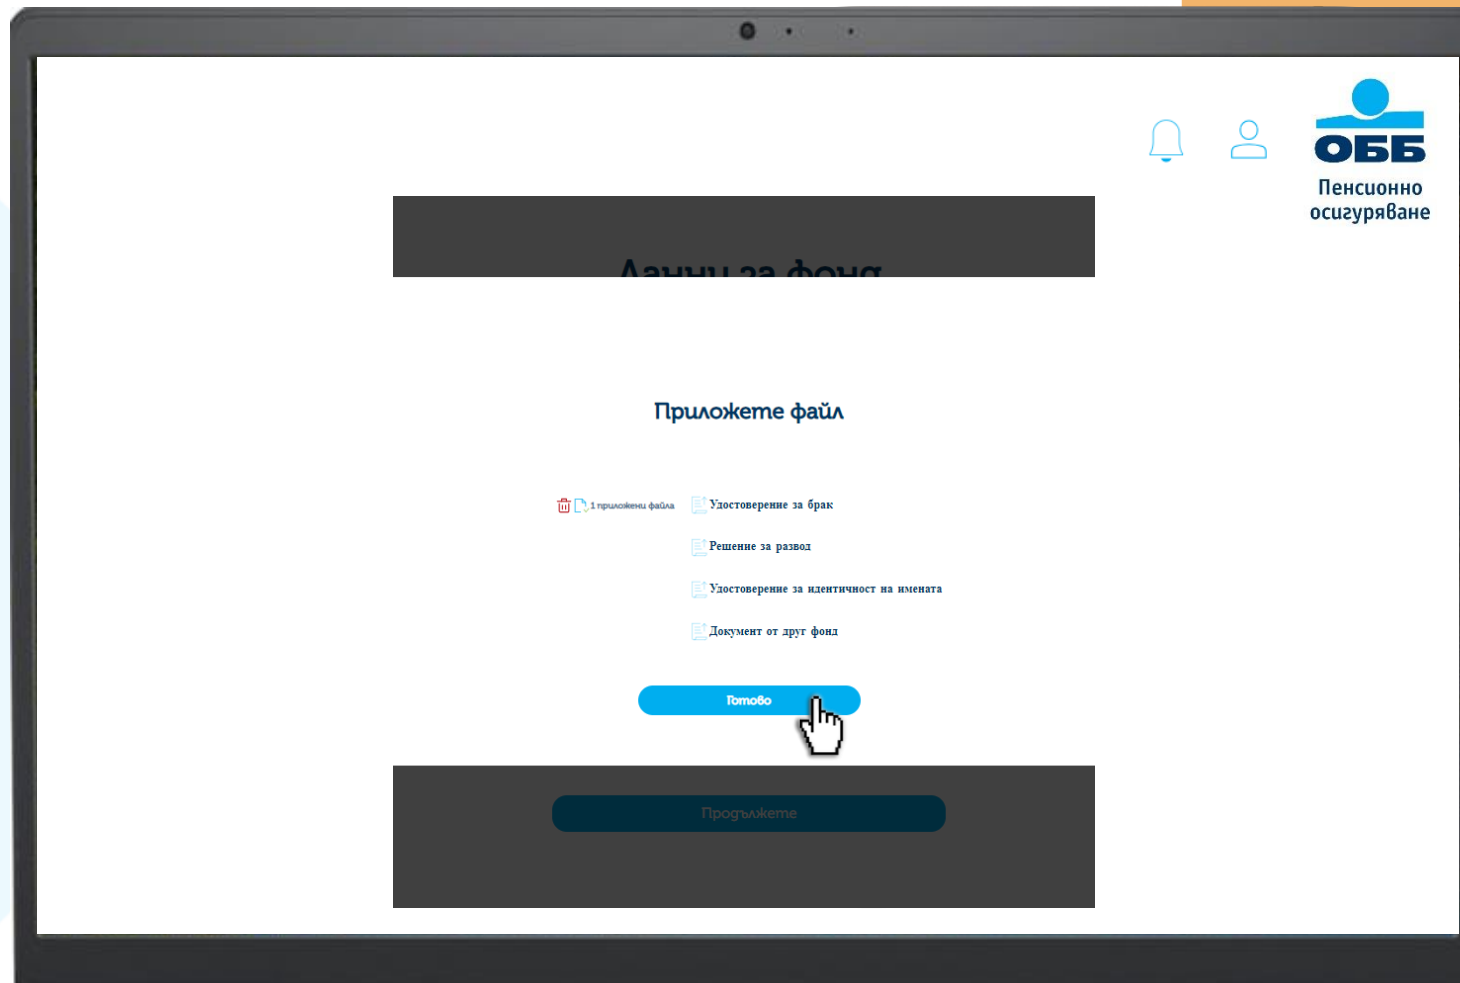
ОББ
Пенсионно осигуряване

Данни за фонд

Приложете файл

1 приложени файла

Удостоверение за брак

Решение за развод

Удостоверение за идентичност на имената

Документ от друг фонд

Готово

Продължете